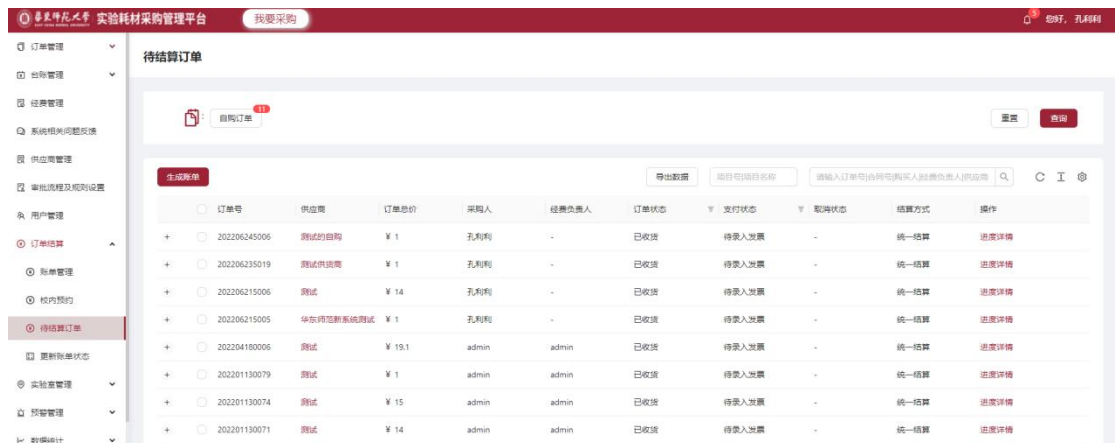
华东师范大学 EAST CHINA NORMAL UNIVERSITY 实验耗材采购管理平台 我要采购

5 您好，孔莉莉

订单管理
台账管理
经费管理
系统相关问题反馈
供应商管理
审批流程及规则设置
用户管理
订单结算
账单管理
校内预约
待结算订单
更新账单状态
实验室管理
预警管理
数据统计

待结算订单

自购订单 11

重置 查询

生成账单

导出数据 项目号|项目名称 请输入订单号|合同号|购买人|经费负责人|供应商

| | | 订单号 | 供应商 | 订单总价 | 采购人 | 经费负责人 | 订单状态 | 支付状态 | 取消状态 | 结算方式 | 操作 |
|---|---|---|---|---|---|---|---|---|---|---|---|
| + | | 202206245006 | 测试的自购 | ¥ 1 | 孔莉莉 | - | 已收货 | 待录入发票 | - | 统一结算 | 进度详情 |
| + | | 202206235019 | 测试供货商 | ¥ 1 | 孔莉莉 | - | 已收货 | 待录入发票 | - | 统一结算 | 进度详情 |
| + | | 202206215006 | 测试 | ¥ 14 | 孔莉莉 | - | 已收货 | 待录入发票 | - | 统一结算 | 进度详情 |
| + | | 202206215005 | 华东师范新系统测试 | ¥ 1 | 孔莉莉 | - | 已收货 | 待录入发票 | - | 统一结算 | 进度详情 |
| + | | 202204180006 | 测试 | ¥ 19.1 | admin | admin | 已收货 | 待录入发票 | - | 统一结算 | 进度详情 |
| + | | 202201130079 | 测试 | ¥ 1 | admin | admin | 已收货 | 待录入发票 | - | 统一结算 | 进度详情 |
| + | | 202201130074 | 测试 | ¥ 15 | admin | admin | 已收货 | 待录入发票 | - | 统一结算 | 进度详情 |
| + | | 202201130071 | 测试 | ¥ 14 | admin | admin | 已收货 | 待录入发票 | - | 统一结算 | 进度详情 |